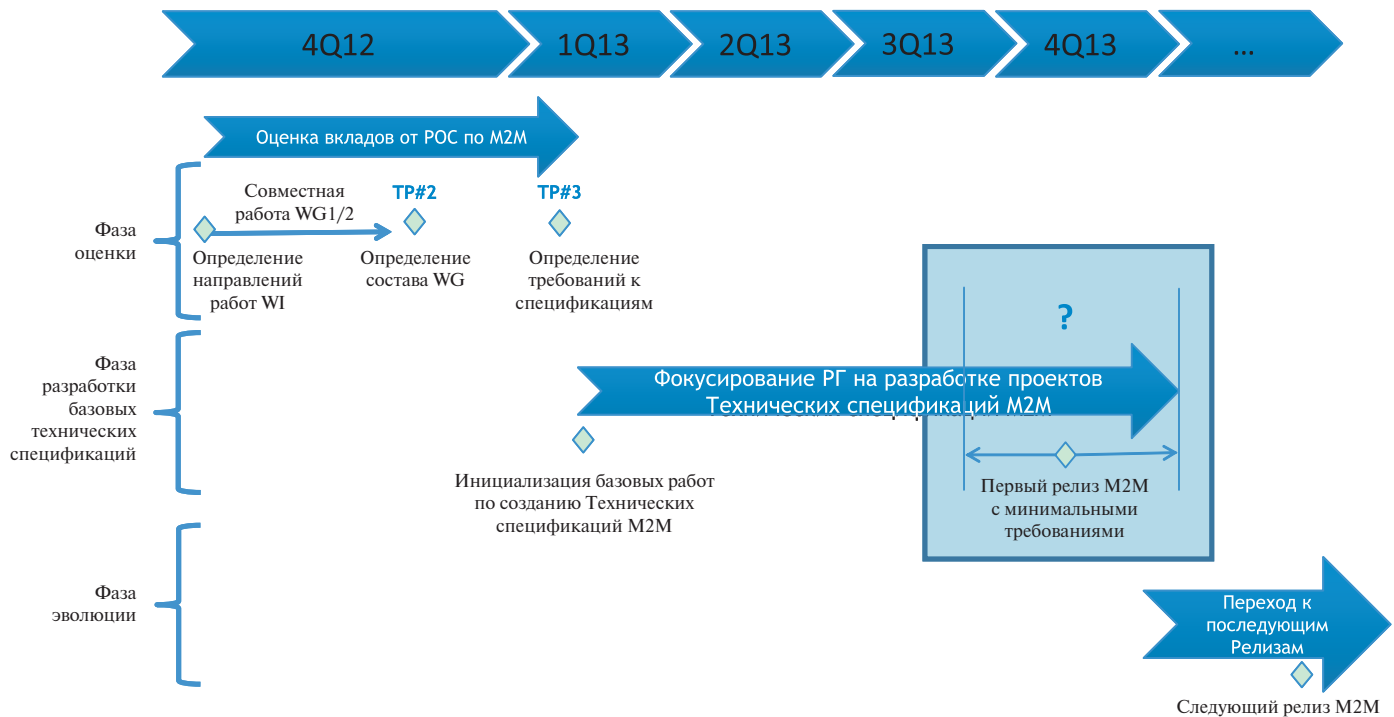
4Q12
1Q13
2Q13
3Q13
4Q13
…

Оценка вкладов от POC по M2M

Фаза оценки

Совместная работа WG1/2

TP#2

TP#3

Определение направлений работ WI

Определение состава WG

Определение требований к спецификациям

?

Фаза разработки базовых технических спецификаций

Фокусирование РГ на разработке проектов Технических спецификаций M2M

Инициализация базовых работ по созданию Технических спецификаций M2M

Первый релиз M2M с минимальными требованиями

Фаза эволюции

Переход к последующим Релизам

Следующий релиз M2M